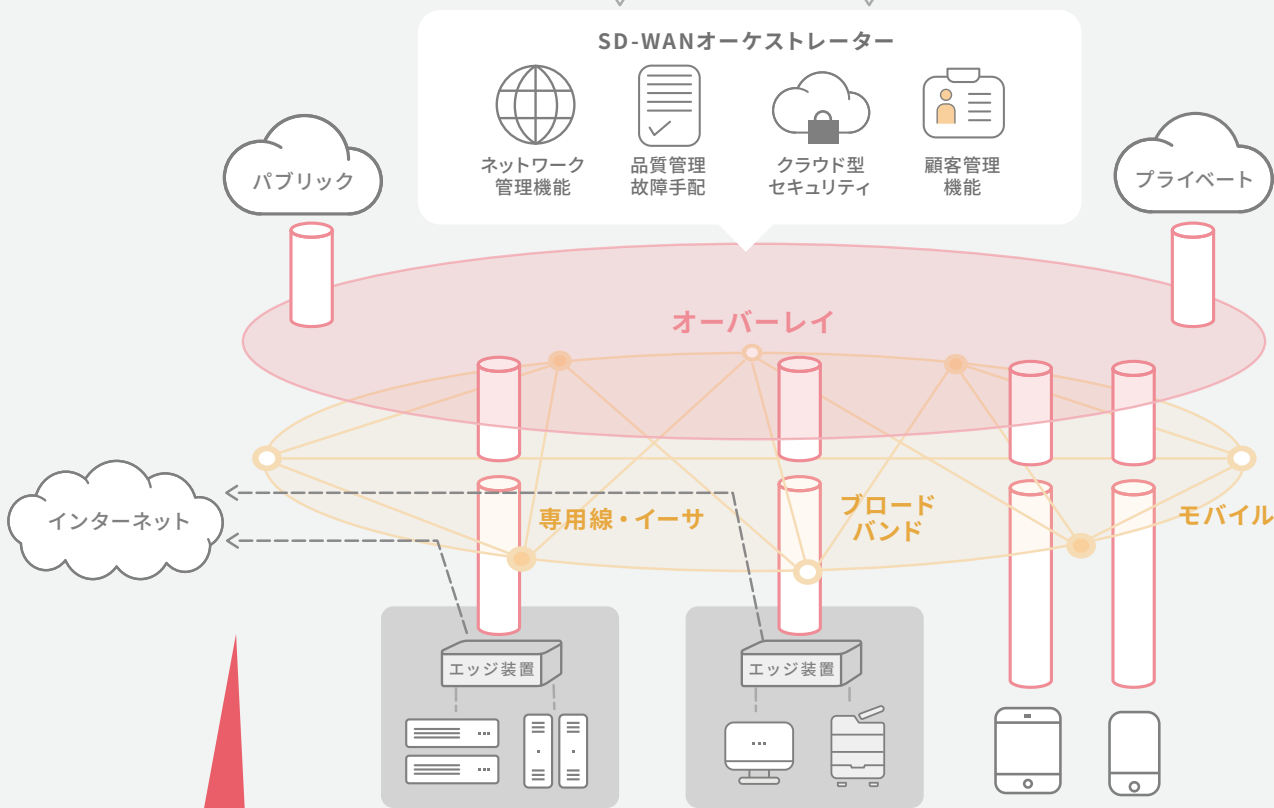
SD-WANオーケストレーター

ネットワーク管理機能

品質管理故障手配

クラウド型セキュリティ

顧客管理機能

パブリック

プライベート

オーバーレイ

インターネット

専用線・イーサ

ブロードバンド

モバイル

エッジ装置

エッジ装置